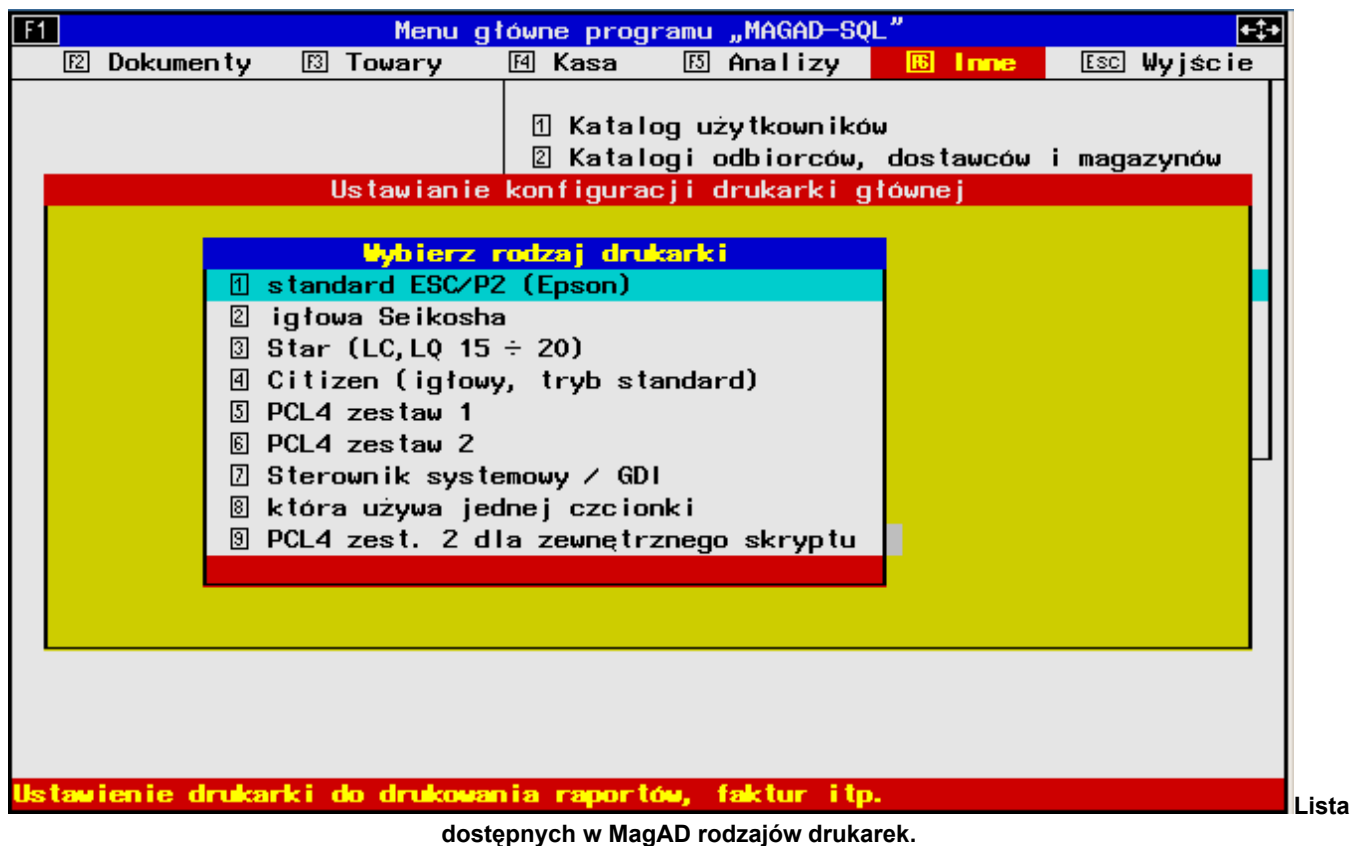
F1 Menu główne programu „MAGAD-SQL”

F2 Dokumenty F3 Towary F4 Kasa F5 Analizy F6 Inne Esc Wyjście

1 Katalog użytkowników
2 Katalogi odbiorców, dostawców i magazynów

Ustawianie konfiguracji drukarki głównej

Wybierz rodzaj drukarki
1 standard ESC/P2 (Epson)
2 igłowa Seikosha
3 Star (LC,LQ 15 ÷ 20)
4 Citizen (igłowy, tryb standard)
5 PCL4 zestaw 1
6 PCL4 zestaw 2
7 Sterownik systemowy / GDI
8 która używa jednej czcionki
9 PCL4 zest. 2 dla zewnętrznego skryptu

Ustawienie drukarki do drukowania raportów, faktur itp.

Lista dostępnych w MagAD rodzajów drukarek.